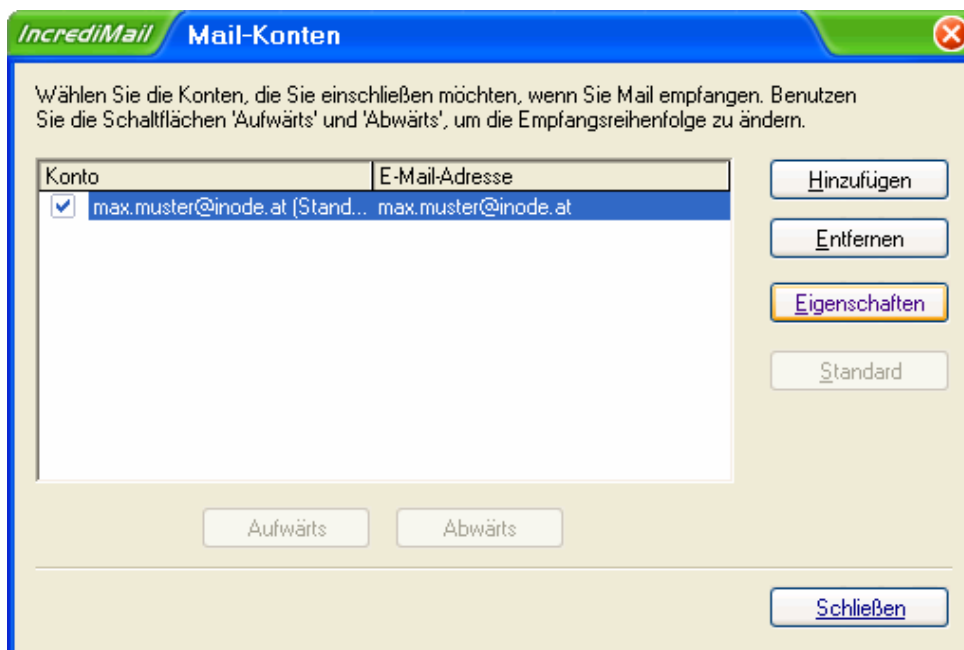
IncrediMail Mail-Konten

Wählen Sie die Konten, die Sie einschließen möchten, wenn Sie Mail empfangen. Benutzen Sie die Schaltflächen 'Aufwärts' und 'Abwärts', um die Empfangsreihenfolge zu ändern.

| Konto | E-Mail-Adresse |
|---|---|
| max.muster@inode.at (Stand... | max.muster@inode.at |

Hinzufügen

Entfernen

Eigenschaften

Standard

Aufwärts

Abwärts

Schließen